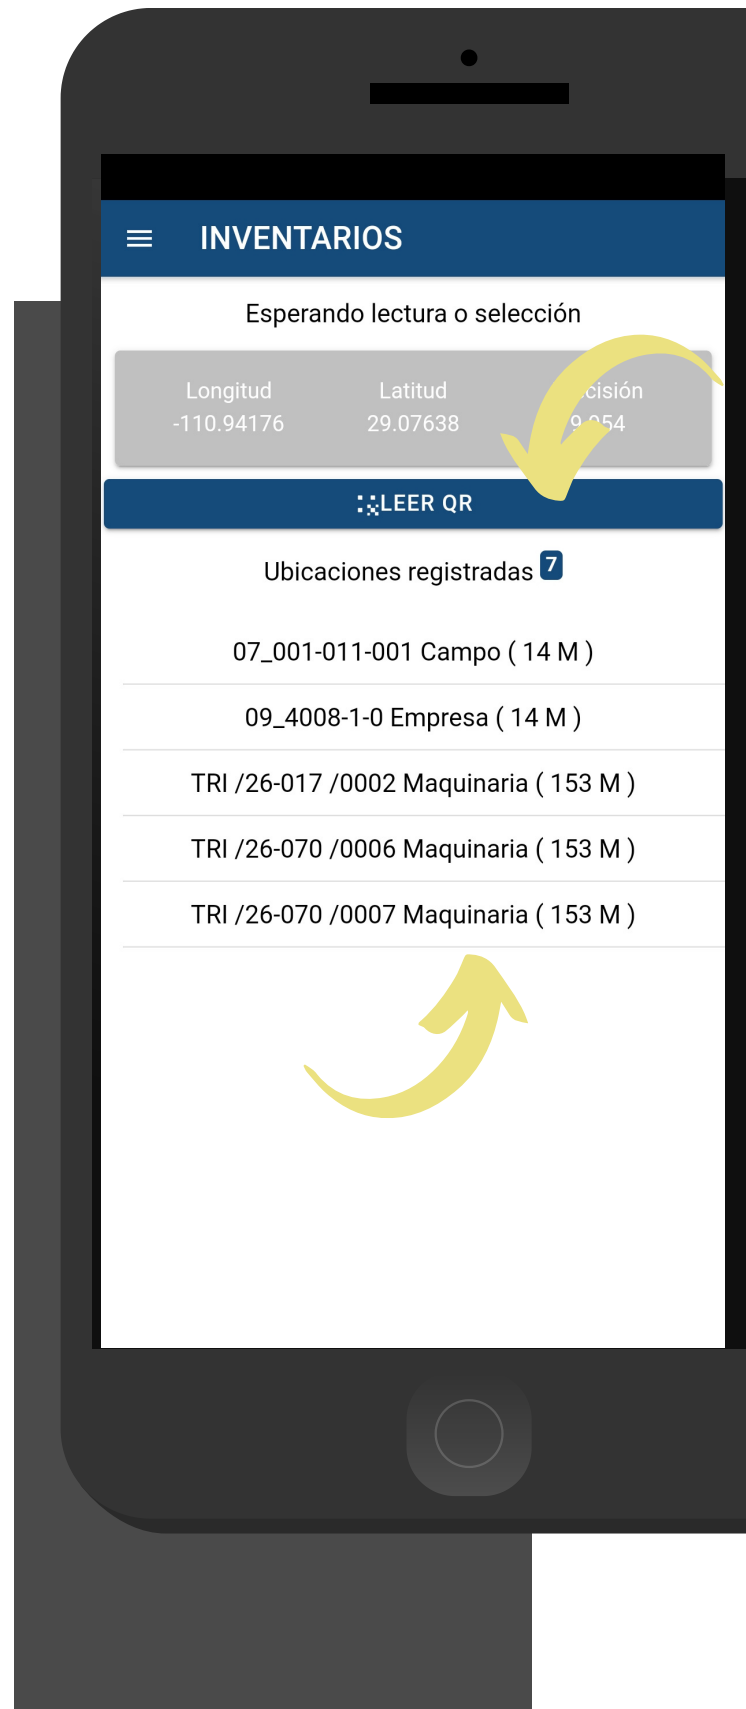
INVENTARIOS

Esperando lectura o selección

Longitud
-110.94176

Latitud
29.07638

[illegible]cisión
9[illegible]054

LEER QR

Ubicaciones registradas 7

07_001-011-001 Campo ( 14 M )

09_4008-1-0 Empresa ( 14 M )

TRI /26-017 /0002 Maquinaria ( 153 M )

TRI /26-070 /0006 Maquinaria ( 153 M )

TRI /26-070 /0007 Maquinaria ( 153 M )